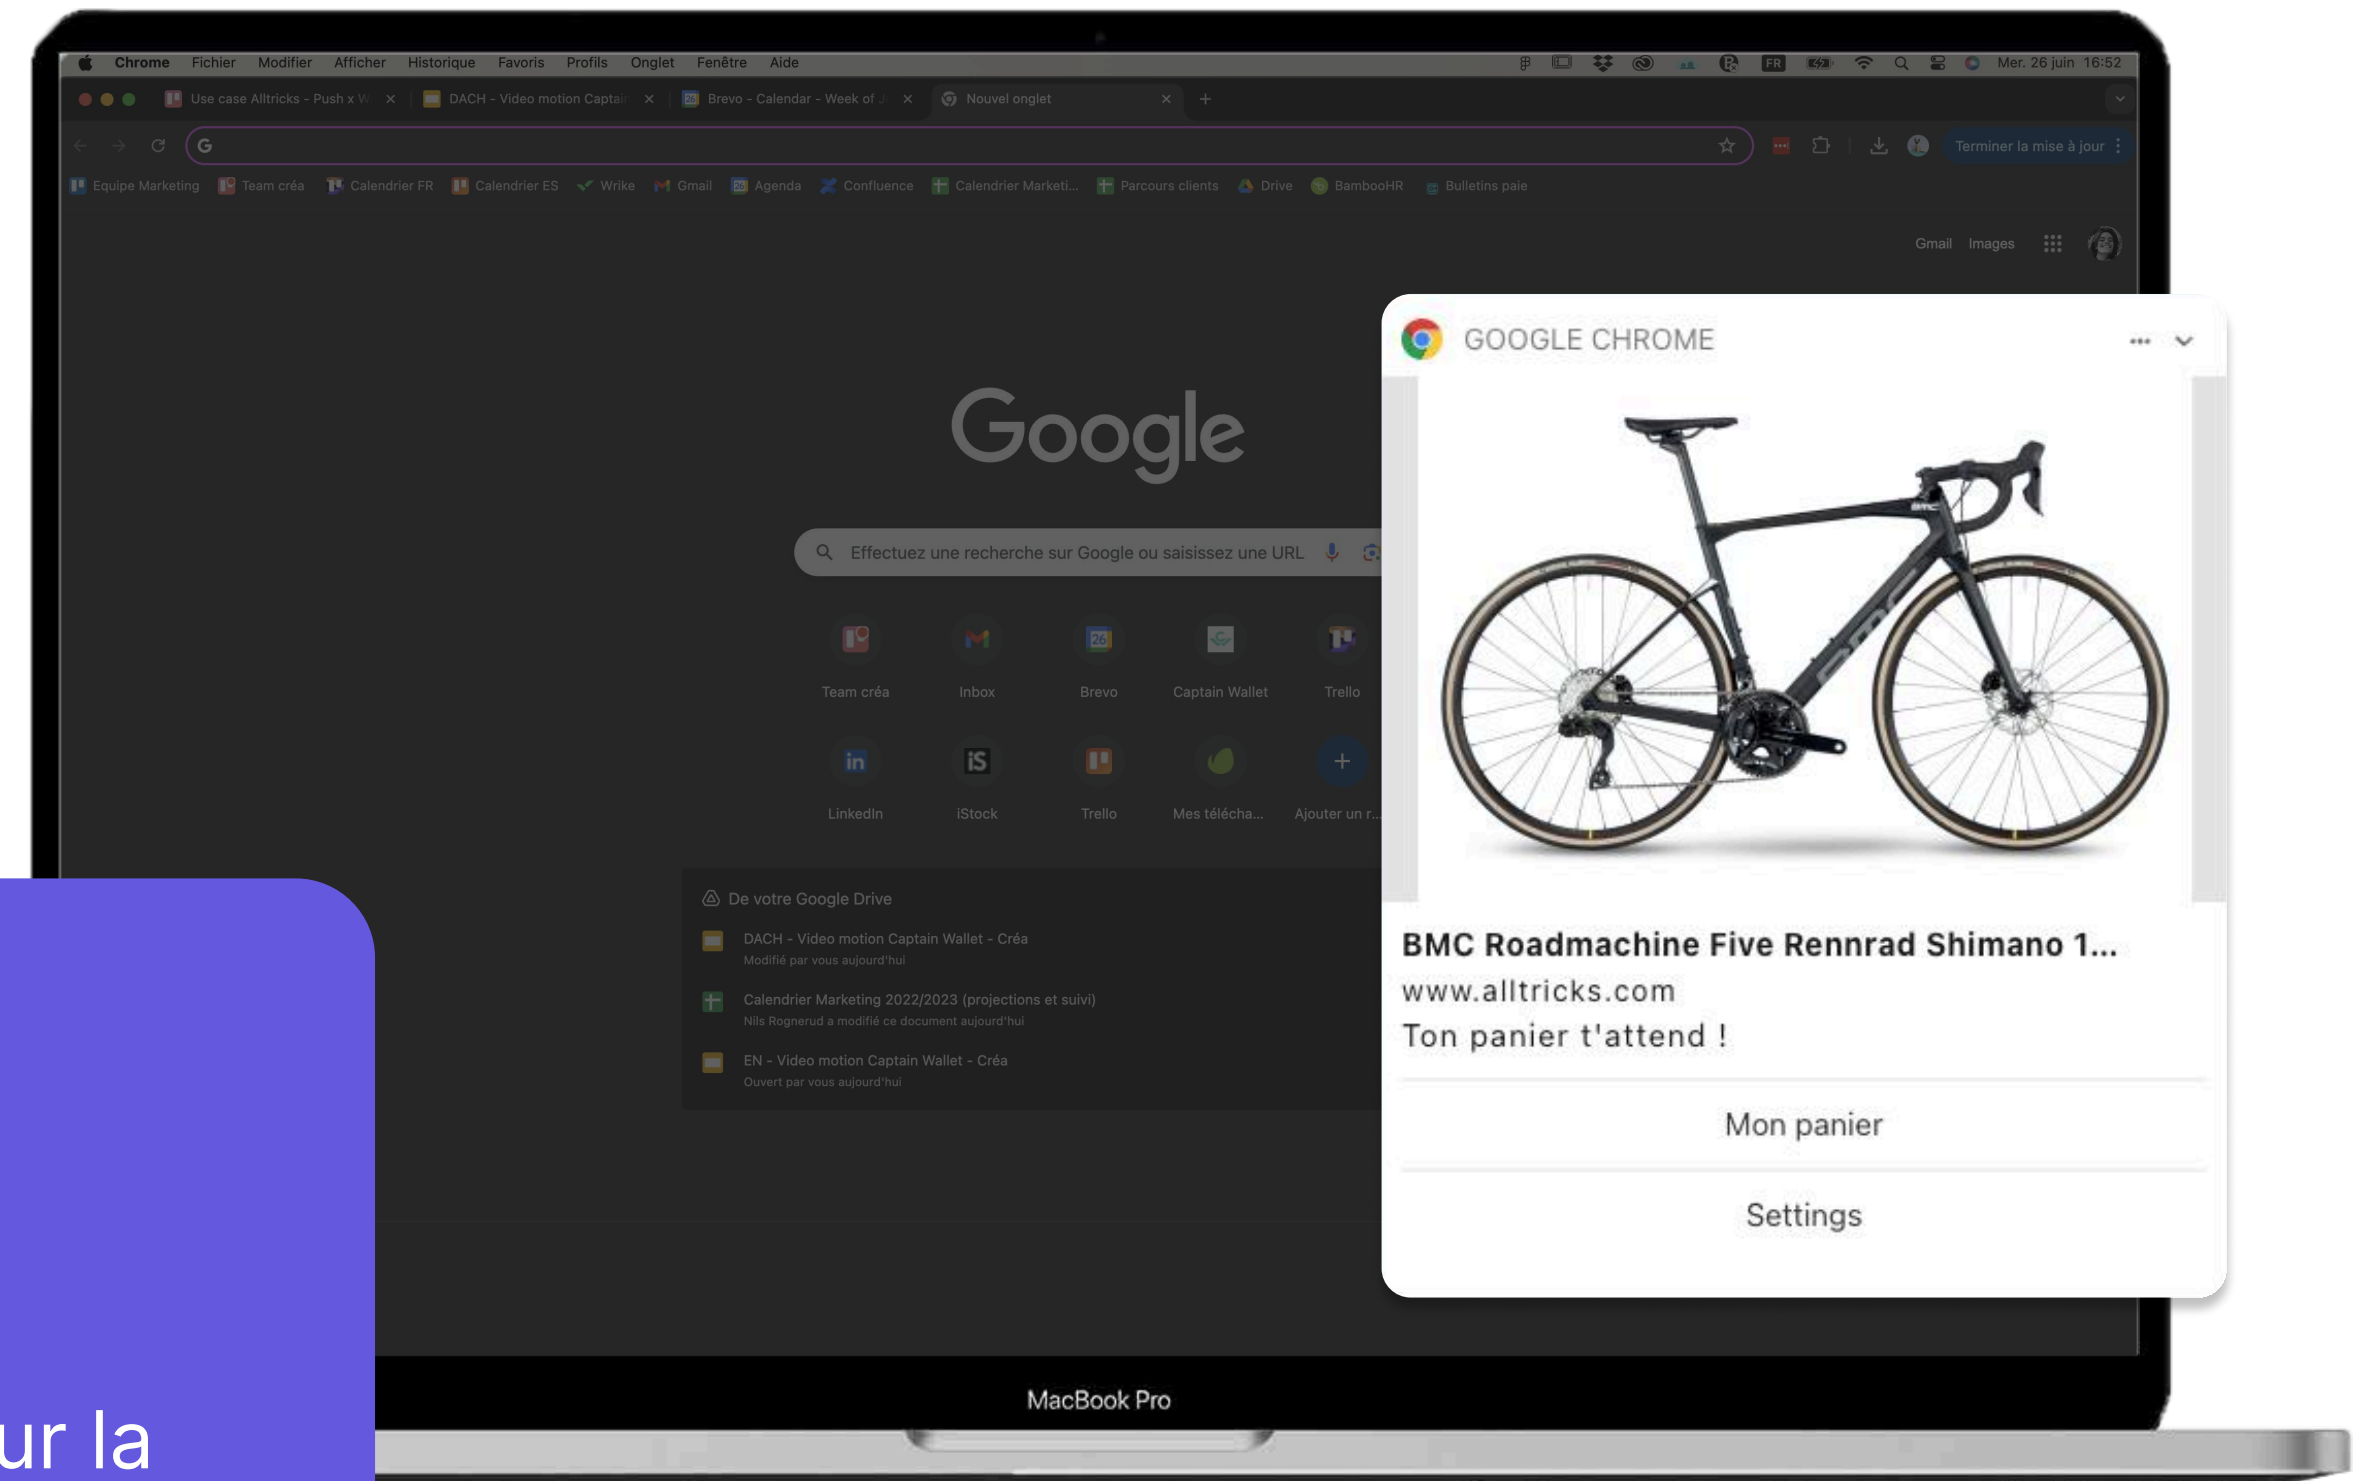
Chrome Fichier Modifier Afficher Historique Favoris Profils Onglet Fenêtre Aide

FR Mer. 26 juin 16:52

Use case Alltricks - Push x W × DACH - Video motion Captai × Brevo - Calendar - Week of J × Nouvel onglet × +

G

Terminer la mise à jour

Equipe Marketing Team créa Calendrier FR Calendrier ES Wrike Gmail Agenda Confluence Calendrier Marketi... Parcours clients Drive BambooHR Bulletins paie

Gmail Images

Google

Effectuez une recherche sur Google ou saisissez une URL

Team créa Inbox Brevo Captain Wallet Trello

LinkedIn iStock Trello Mes télécha... Ajouter un r...

De votre Google Drive

DACH - Video motion Captain Wallet - Créa
Modifié par vous aujourd'hui

Calendrier Marketing 2022/2023 (projections et suivi)
Nils Rognerud a modifié ce document aujourd'hui

EN - Video motion Captain Wallet - Créa
Ouvert par vous aujourd'hui

GOOGLE CHROME

BMC Roadmachine Five Rennrad Shimano 1...
www.alltricks.com
Ton panier t'attend !

Mon panier

Settings

MacBook Pro

ur la